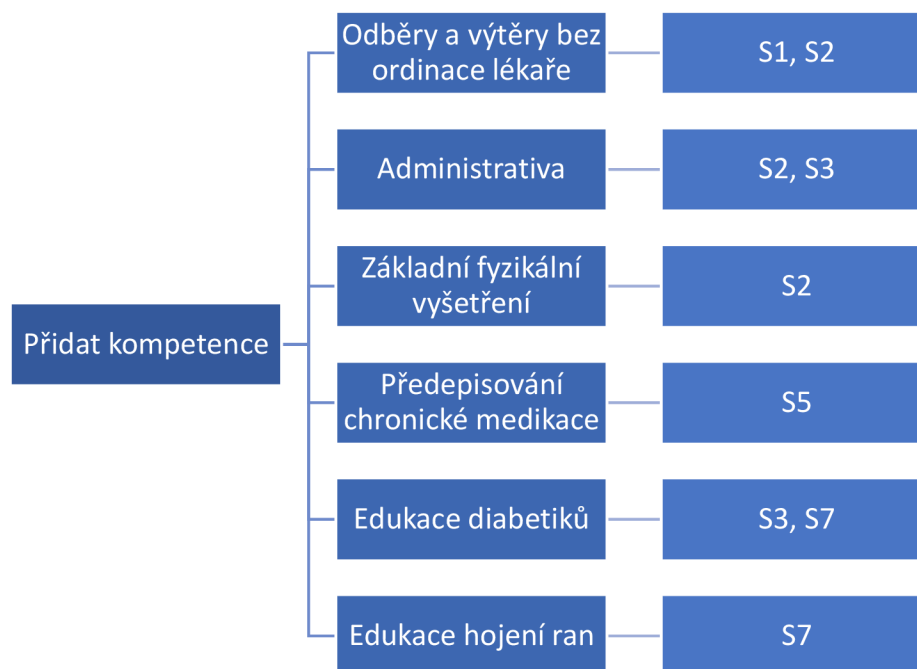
Přidat kompetence

Odběry a výtěry bez ordinace lékaře

S1, S2

Administrativa

S2, S3

Základní fyzikální vyšetření

S2

Předepisování chronické medikace

S5

Edukace diabetiků

S3, S7

Edukace hojení ran

S7